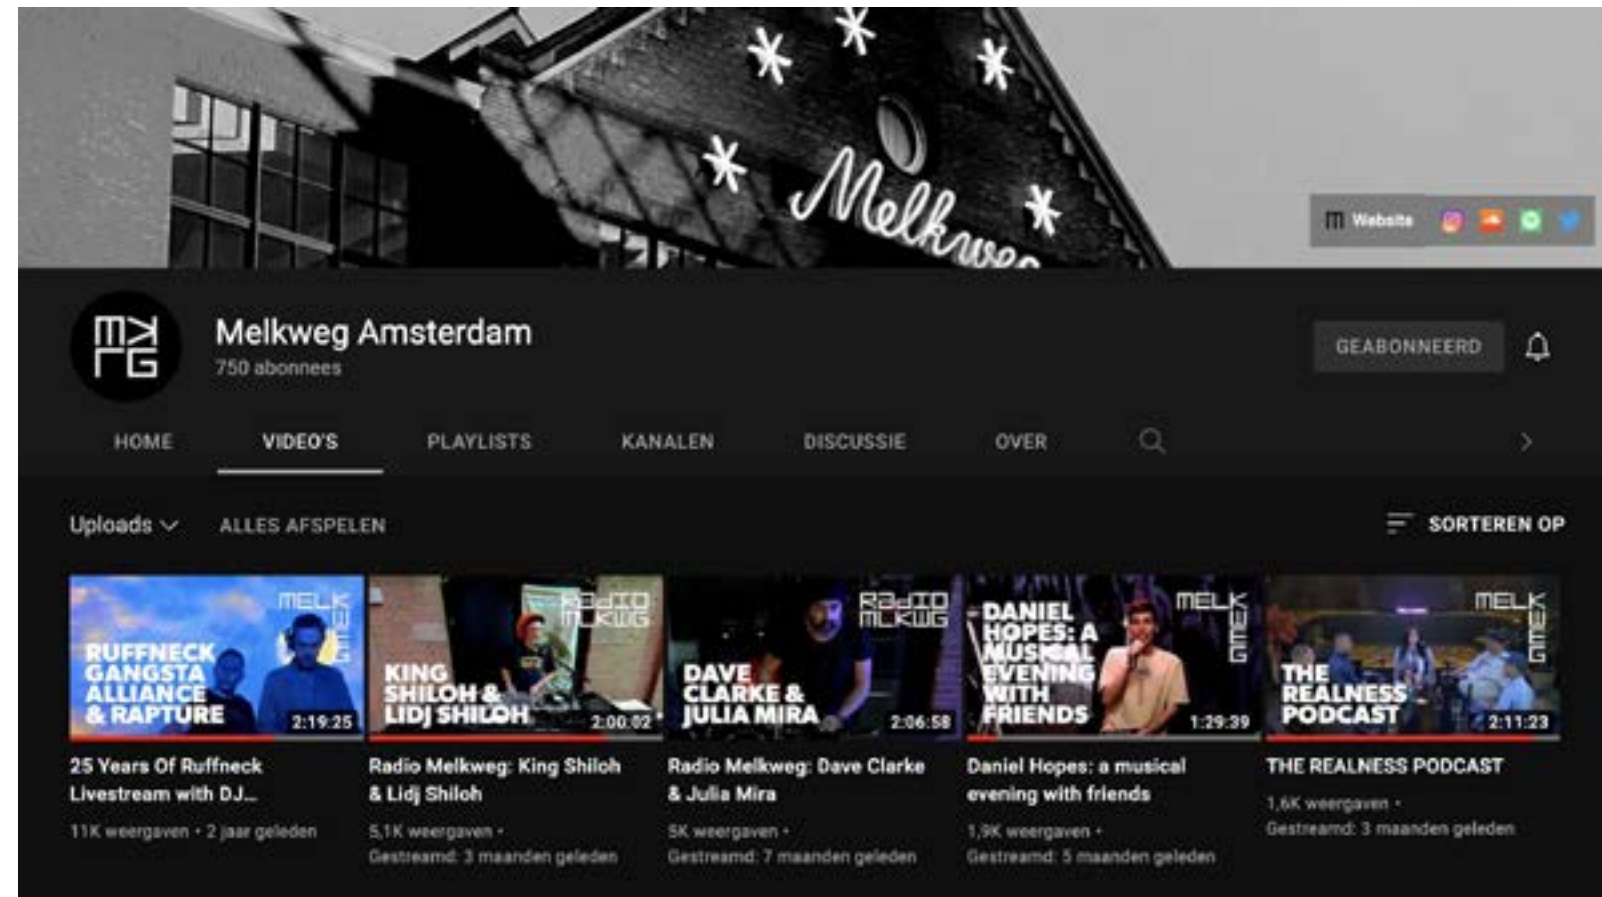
Melkweg

Website

Melkweg Amsterdam
750 abonnees

GEABONNEERD

HOME VIDEO'S PLAYLISTS KANALEN DISCUSSIE OVER

Uploads ALLES AFSPELEN

SORTEREN OP

MELKWEG
RUFFNECK GANGSTA ALLIANCE & RAPTURE
2:19:25
25 Years Of Ruffneck Livestream with DJ...
11K weergaven • 2 jaar geleden

RADIO MLKWG
KING SHILOH & LIDJ SHILOH
2:00:02
Radio Melkweg: King Shiloh & Lidj Shiloh
5,1K weergaven • Gestreamd: 3 maanden geleden

RADIO MLKWG
DAVE CLARKE & JULIA MIRA
2:06:58
Radio Melkweg: Dave Clarke & Julia Mira
5K weergaven • Gestreamd: 7 maanden geleden

MELKWEG
DANIEL HOPES: A MUSICAL EVENING WITH FRIENDS
1:29:39
Daniel Hopes: a musical evening with friends
1,9K weergaven • Gestreamd: 5 maanden geleden

MELKWEG
THE REALNESS PODCAST
2:11:23
THE REALNESS PODCAST
1,6K weergaven • Gestreamd: 3 maanden geleden